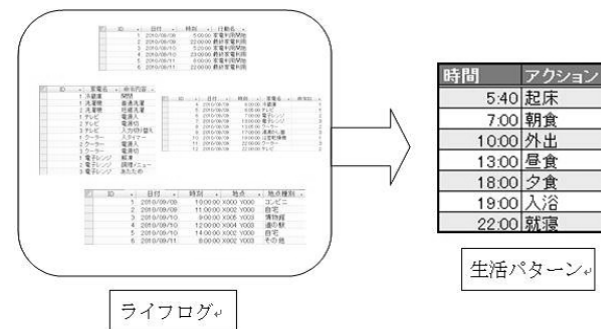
| 時間 | アクション |
|---|---|
| 5:40 | 起床 |
| 7:00 | 朝食 |
| 10:00 | 外出 |
| 13:00 | 昼食 |
| 18:00 | 夕食 |
| 19:00 | 入浴 |
| 22:00 | 就寝 |

生活パターン

ライフログ

| ID | 日付 | 時刻 | 地点 | 地点種別 |
|---|---|---|---|---|
| 5 | 2018/09/08 | 10:00:00 | X002 Y003 | コンビニ |
| 2 | 2018/09/09 | 11:00:00 | X002 Y003 | 自宅 |
| 3 | 2018/09/10 | 9:00:00 | X005 Y003 | 買物館 |
| 4 | 2018/09/10 | 12:00:00 | X002 Y003 | 道の駅 |
| 5 | 2018/09/10 | 14:00:00 | X002 Y003 | 自宅 |
| 6 | 2018/09/11 | 8:00:00 | X002 Y003 | その他 |